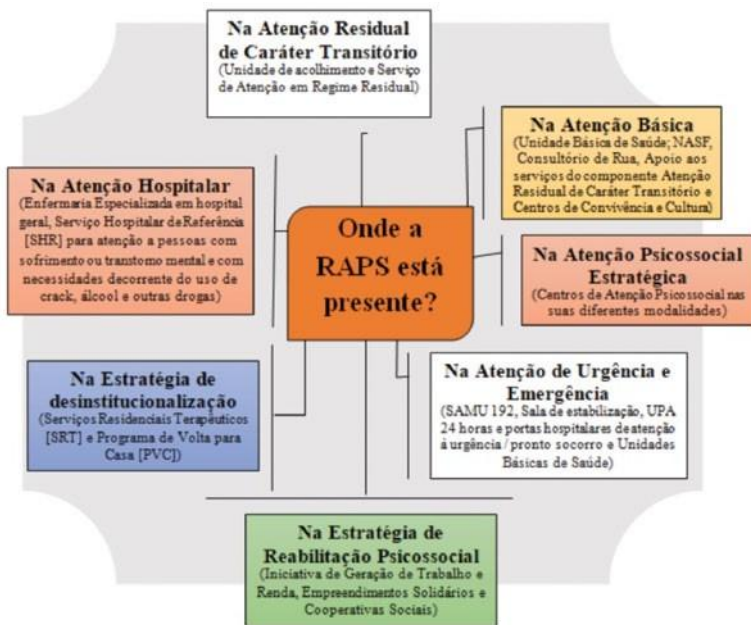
Na Atenção Residual de Caráter Transitório
(Unidade de acolhimento e Serviço de Atenção em Regime Residual)

Na Atenção Básica
(Unidade Básica de Saúde; NASF, Consultório de Rua, Apoio aos serviços do componente Atenção Residual de Caráter Transitório e Centros de Convivência e Cultura)

Na Atenção Hospitalar
(Enfermaria Especializada em hospital geral, Serviço Hospitalar de Referência [SHR] para atenção a pessoas com sofrimento ou transtorno mental e com necessidades decorrente do uso de crack, álcool e outras drogas)

Onde a RAPS está presente?

Na Atenção Psicossocial Estratégica
(Centros de Atenção Psicossocial nas suas diferentes modalidades)

Na Estratégia de desinstitucionalização
(Serviços Residenciais Terapêuticos [SRT] e Programa de Volta para Casa [PVC])

Na Atenção de Urgência e Emergência
(SAMU 192, Sala de estabilização, UPA 24 horas e portas hospitalares de atenção à urgência / pronto socorro e Unidades Básicas de Saúde)

Na Estratégia de Reabilitação Psicossocial
(Iniciativa de Geração de Trabalho e Renda, Empreendimentos Solidários e Cooperativas Sociais)